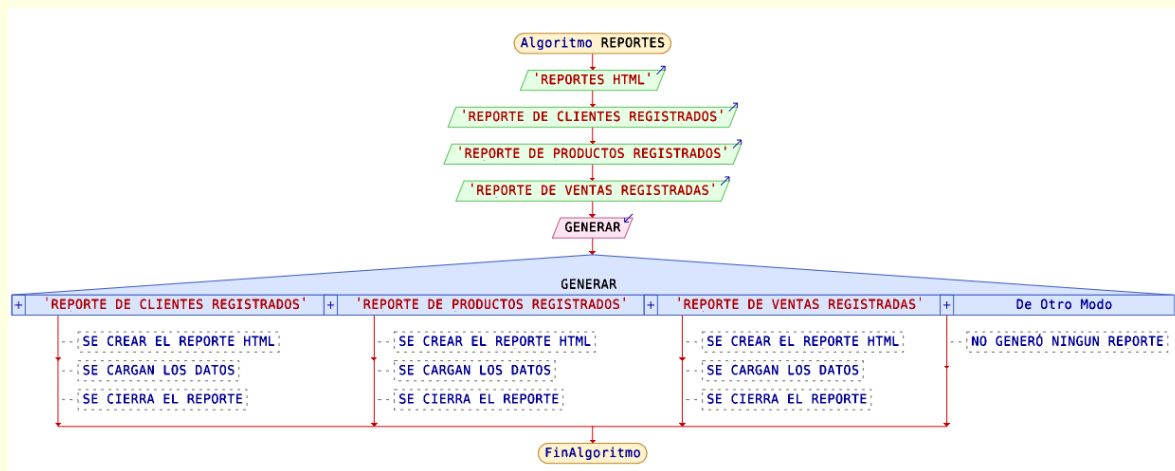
Algoritmo REPORTES

'REPORTES HTML'

'REPORTE DE CLIENTES REGISTRADOS'

'REPORTE DE PRODUCTOS REGISTRADOS'

'REPORTE DE VENTAS REGISTRADAS'

GENERAR

GENERAR

+ 'REPORTE DE CLIENTES REGISTRADOS' + 'REPORTE DE PRODUCTOS REGISTRADOS' + 'REPORTE DE VENTAS REGISTRADAS' + De Otro Modo

SE CREAR EL REPORTE HTML
SE CARGAN LOS DATOS
SE CIERRA EL REPORTE

SE CREAR EL REPORTE HTML
SE CARGAN LOS DATOS
SE CIERRA EL REPORTE

SE CREAR EL REPORTE HTML
SE CARGAN LOS DATOS
SE CIERRA EL REPORTE

NO GENERÓ NINGUN REPORTE

FinAlgoritmo